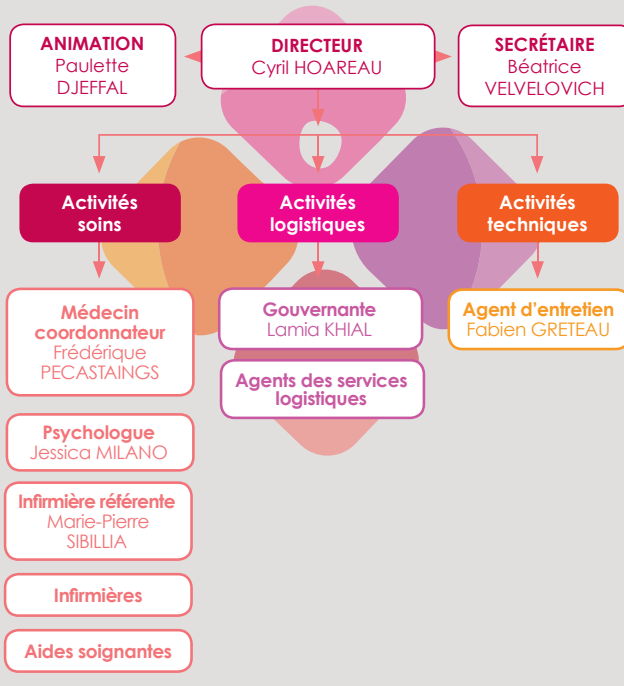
ANIMATION
Paulette DJEFFAL

DIRECTEUR
Cyril HOAREAU

SECRÉTAIRE
Béatrice VELVELOVICH

Activités soins

Activités logistiques

Activités techniques

Médecin coordonnateur
Frédérique PECASTAINGS

Psychologue
Jessica MILANO

Infirmière référente
Marie-Pierre SIBILLIA

Infirmières

Aides soignantes

Gouvernante
Lamia KHIAL

Agents des services logistiques

Agent d'entretien
Fabien GRETEAU